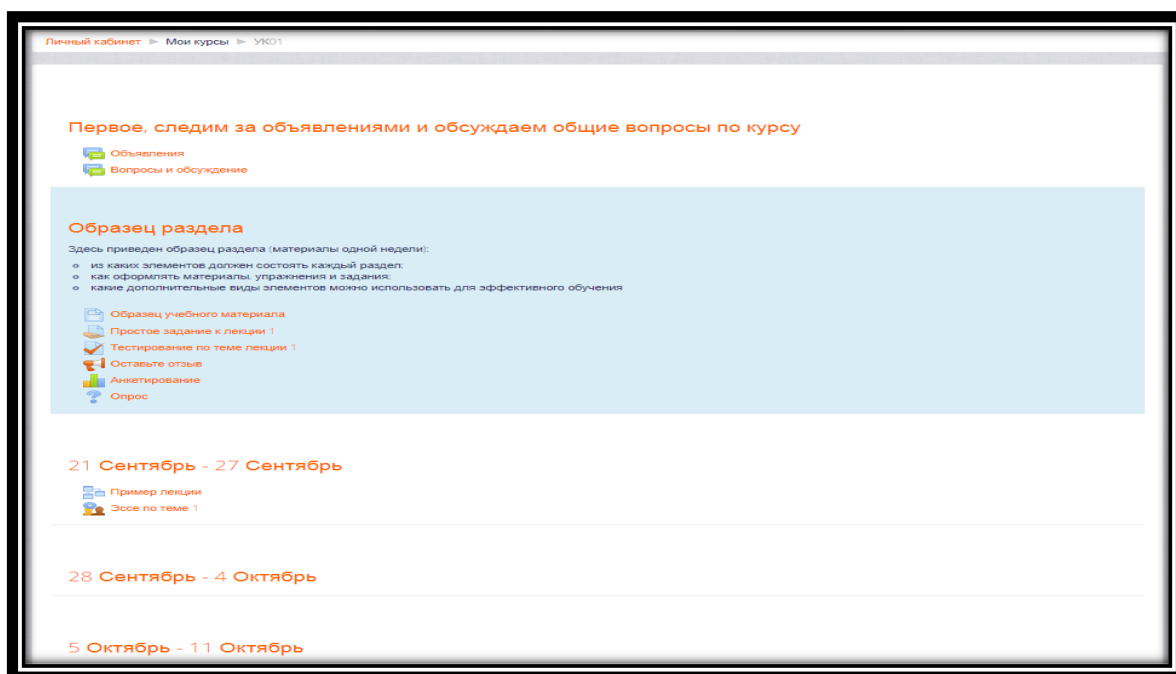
Личный кабинет ► Мои курсы ► УКО1

Первое, следим за объявлениями и обсуждаем общие вопросы по курсу

Объявления
Вопросы и обсуждение

Образец раздела

Здесь приведен образец раздела (материалы одной недели):

- из каких элементов должен состоять каждый раздел;
- как оформлять материалы, упражнения и задания;
- какие дополнительные виды элементов можно использовать для эффективного обучения

Образец учебного материала
Простое задание к лекции 1
Тестирование по теме лекции 1
Оставьте отзыв
Анкетирование
Опрос

21 Сентябрь - 27 Сентябрь

Пример лекции
Эссе по теме 1

28 Сентябрь - 4 Октябрь

5 Октябрь - 11 Октябрь